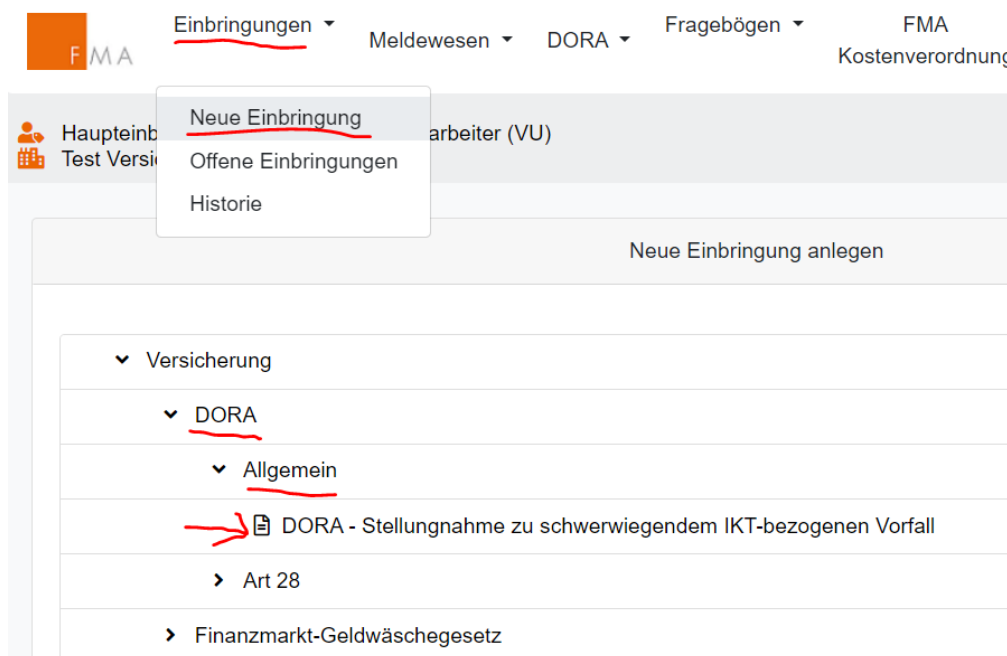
FMA

Einbringungen

Meldewesen

DORA

Fragebögen

FMA Kostenverordnung

Neue Einbringung

Offene Einbringungen

Historie

Haupteinb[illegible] arbeiter (VU)
Test Versi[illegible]

Neue Einbringung anlegen

Versicherung

DORA

Allgemein

DORA - Stellungnahme zu schwerwiegendem IKT-bezogenen Vorfall

Art 28

Finanzmarkt-Geldwäschegesetz